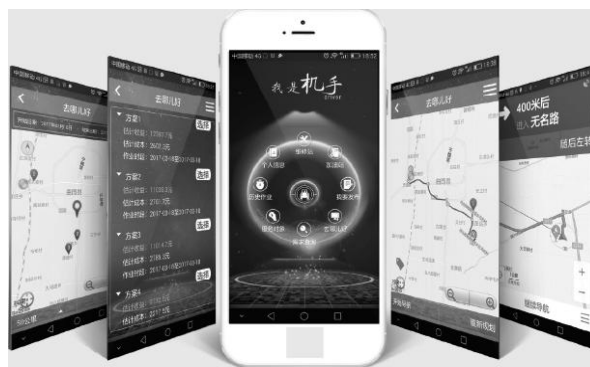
中国移动 4G 18:52

我是机手

个人信息

历史作业

我的订单

去哪儿好

资讯发布

去哪儿好

方案1
选择
估计收益：
估计成本：
作业时间：2017-05-18

方案2
选择
估计收益：
估计成本：
作业时间：2017-05-18

方案3
选择
估计收益：
估计成本：
作业时间：2017-05-18

方案4
选择

去哪儿好

400米后
进入 无名路

随后左转

继续导航

重新规划